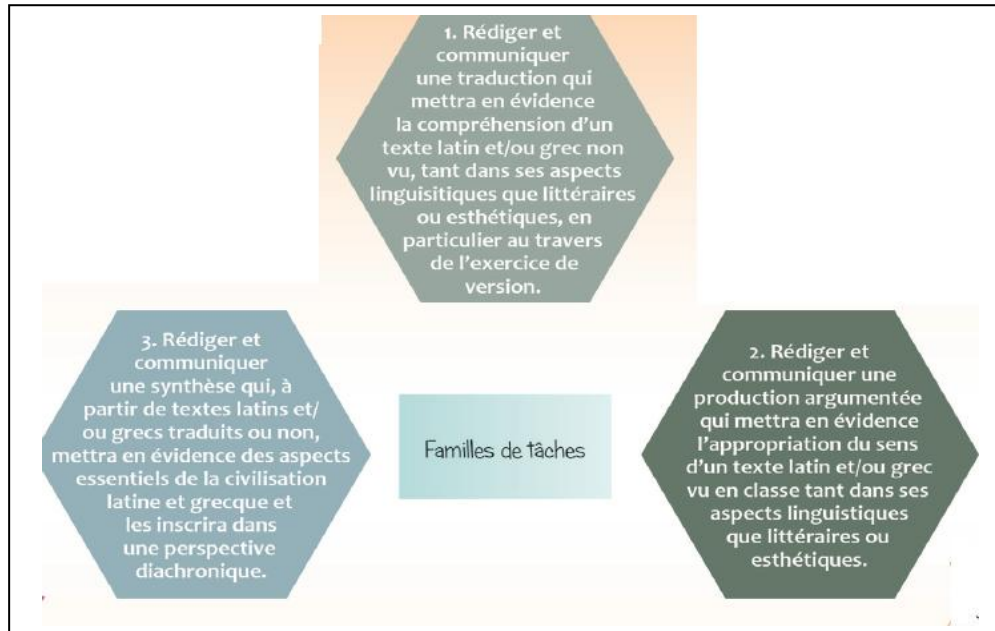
1. Rédiger et communiquer une traduction qui mettra en évidence la compréhension d'un texte latin et/ou grec non vu, tant dans ses aspects linguisitiques que littéraires ou esthétiques, en particulier au travers de l'exercice de version.

3. Rédiger et communiquer une synthèse qui, à partir de textes latins et/ ou grecs traduits ou non, mettra en évidence des aspects essentiels de la civilisation latine et grecque et les inscrira dans une perspective diachronique.

Familles de tâches

2. Rédiger et communiquer une production argumentée qui mettra en évidence l'appropriation du sens d'un texte latin et/ou grec vu en classe tant dans ses aspects linguistiques que littéraires ou esthétiques.